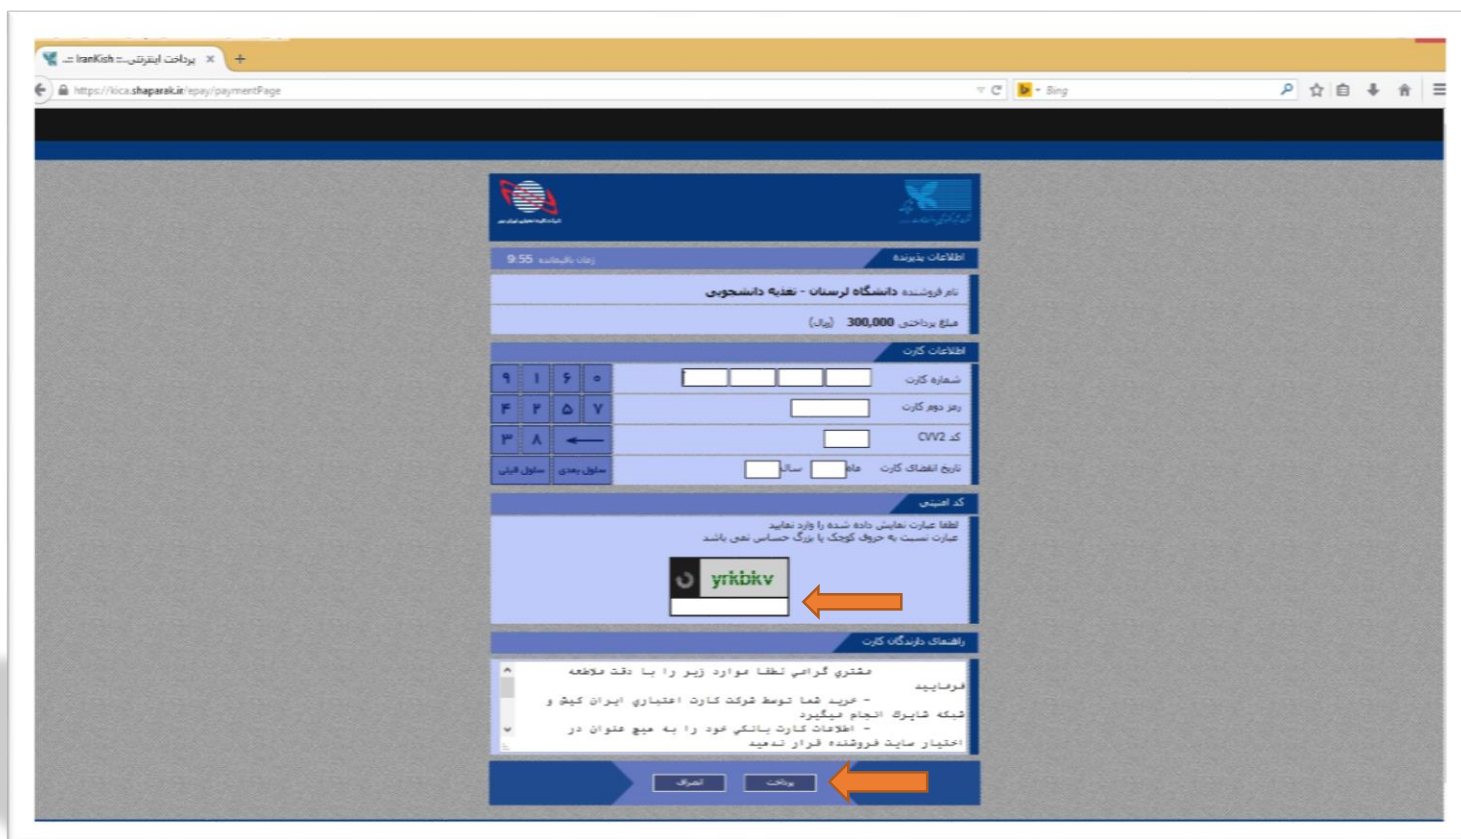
پرداخت اینترنتی:: IranKish ::

https://ikica.shaparak.ir/epay/paymentPage

Bing

اطلاعات پذیرنده
زمان باقیمانده 9:55

نام فروشنده دانشگاه لرستان - تغذیه دانشجویی

مبلغ پرداختی 300,000 (ریال)

اطلاعات کارت

شماره کارت

رمز دوم کارت

کد CVV2

تاریخ انقضای کارت ماه سال

| ۹ | ۱ | ۶ | ۰ |
|---|---|---|---|
| ۴ | ۲ | ۵ | ۷ |
| ۳ | ۸ | ← | |
| سلول قبلی | سلول بعدی | | |

کد امنیتی

لطفا عبارت نمایش داده شده را وارد نمایید
عبارت نسبت به حروف کوچک یا بزرگ حساس نمی باشد

yrkbkv

راهنمای دارندگان کارت

مشتري گرامي لطفا موارد زير را با دقت ملاحظه فرماييد
- خريد شما توسط شركت كارت اعتباري ايران كيش و شبكه شاپرك انجام ميگيرد
- اطلاعات كارت بانكي خود را به هيچ عنوان در اختيار سايت فروشنده قرار ندهيد

انصراف پرداخت